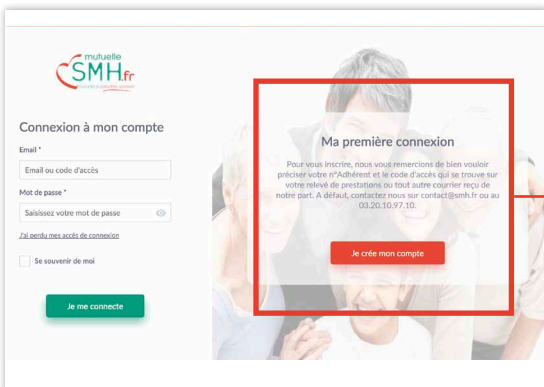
mutuelle
SMH.fr
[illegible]

Connexion à mon compte

Email *

Email ou code d'accès

Mot de passe *

Saisissez votre mot de passe

J'ai perdu mes accès de connexion

Se souvenir de moi

Je me connecte

Ma première connexion

Pour vous inscrire, nous vous remercions de bien vouloir préciser votre n°Adhérent et le code d'accès qui se trouve sur votre relevé de prestations ou tout autre courrier reçu de notre part. A défaut, contactez nous sur contact@smh.fr ou au 03.20.10.97.10.

Je crée mon compte